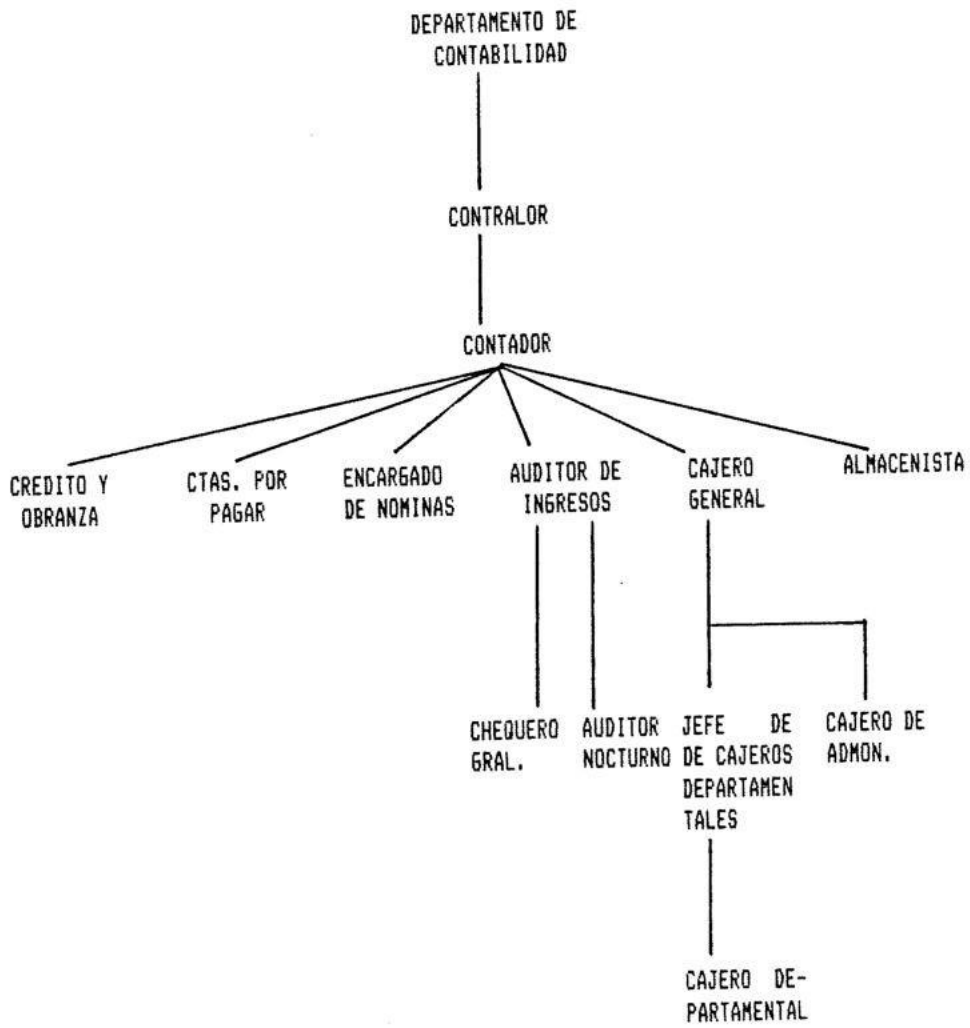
DEPARTAMENTO DE CONTABILIDAD

CONTRALOR

CONTADOR

CREDITO Y OBRANZA

CTAS. POR PAGAR

ENCARGADO DE NOMINAS

AUDITOR DE INGRESOS

CAJERO GENERAL

ALMACENISTA

CHEQUERO GRAL.

AUDITOR NOCTURNO

JEFE DE DE CAJEROS DEPARTAMENTALES

CAJERO DE ADMON.

CAJERO DEPARTAMENTAL